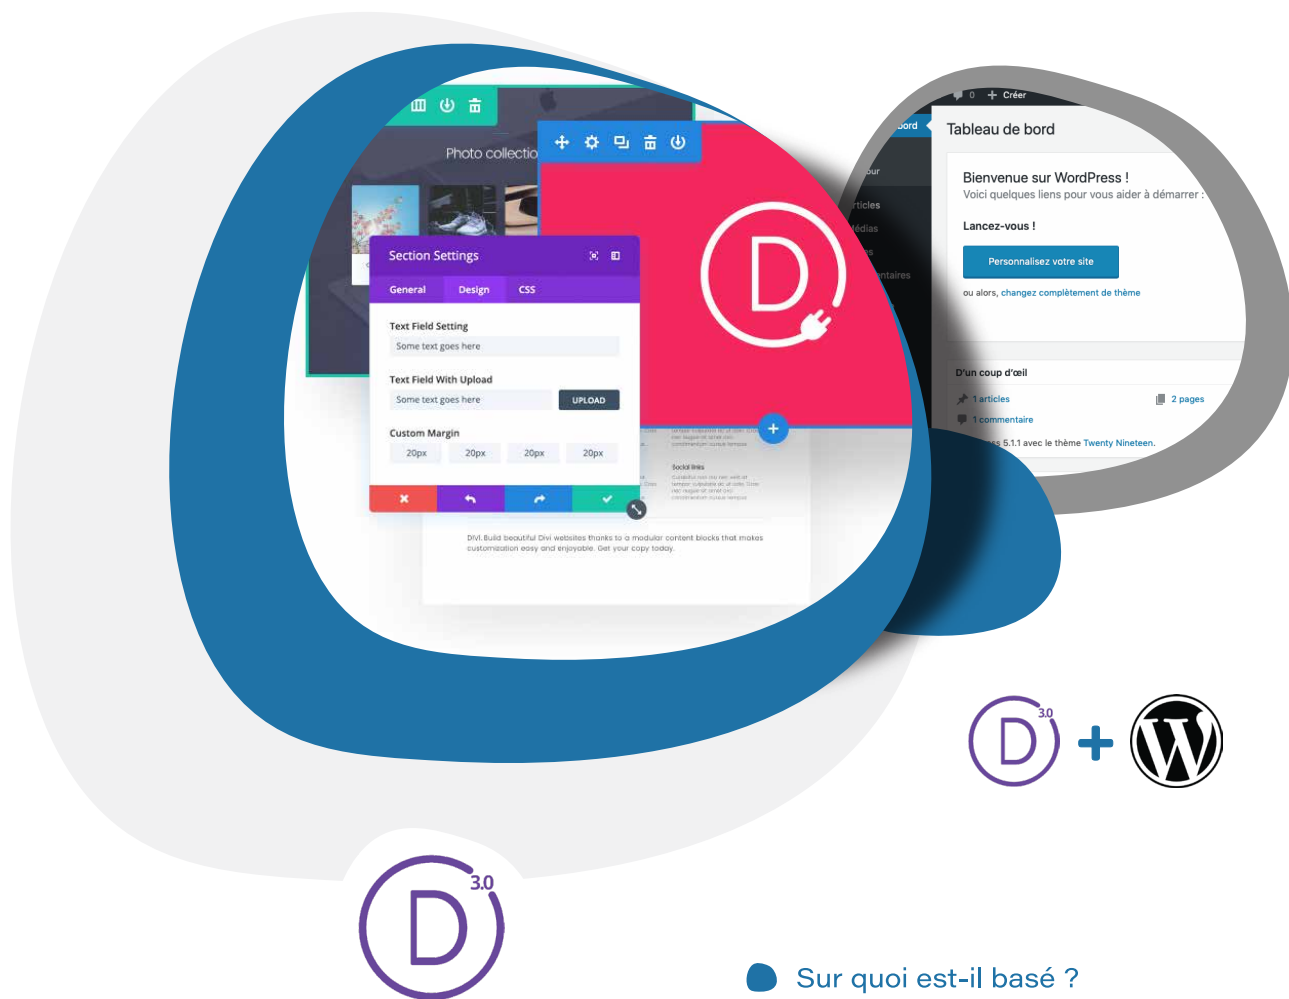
Photo collectio

Section Settings

General Design CSS

Text Field Setting

Some text goes here

Text Field With Upload

Some text goes here

UPLOAD

Custom Margin

20px 20px 20px 20px

Social links

DIVI. Build beautiful Divi websites thanks to a modular content blocks that makes customization easy and enjoyable. Get your copy today.

0 + Créer

bord

Tableau de bord

ticles

édias

ntaires

Bienvenue sur WordPress !

Voici quelques liens pour vous aider à démarrer :

Lancez-vous !

Personnalisez votre site

ou alors, changez complètement de thème

D'un coup d'œil

1 articles

2 pages

1 commentaire

s 5.1.1 avec le thème Twenty Nineteen.

3.0

+

3.0

Sur quoi est-il basé ?